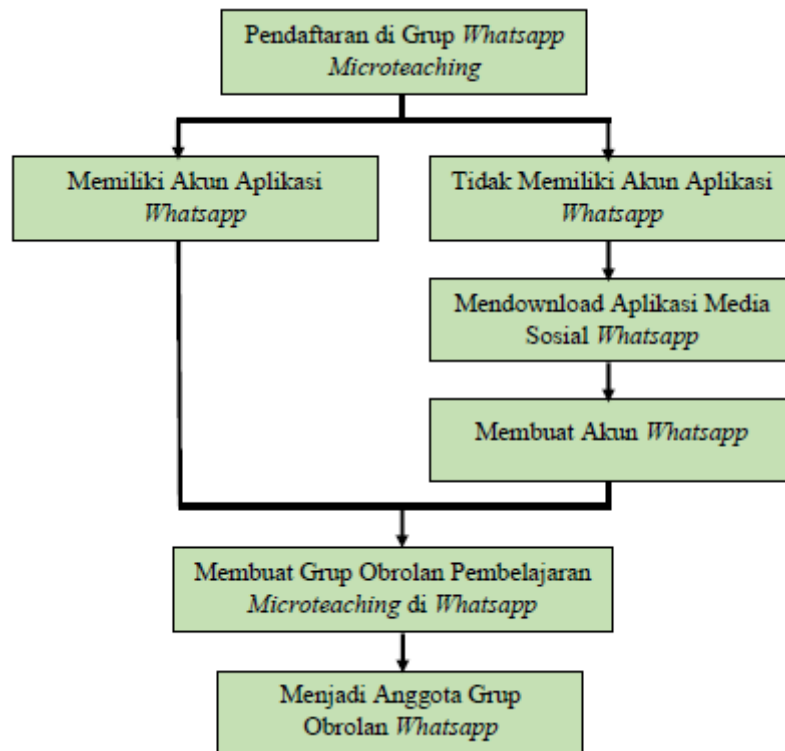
Pendaftaran di Grup Whatsapp Microteaching

Memiliki Akun Aplikasi Whatsapp

Tidak Memiliki Akun Aplikasi Whatsapp

Mendownload Aplikasi Media Sosial Whatsapp

Membuat Akun Whatsapp

Membuat Grup Obrolan Pembelajaran Microteaching di Whatsapp

Menjadi Anggota Grup Obrolan Whatsapp